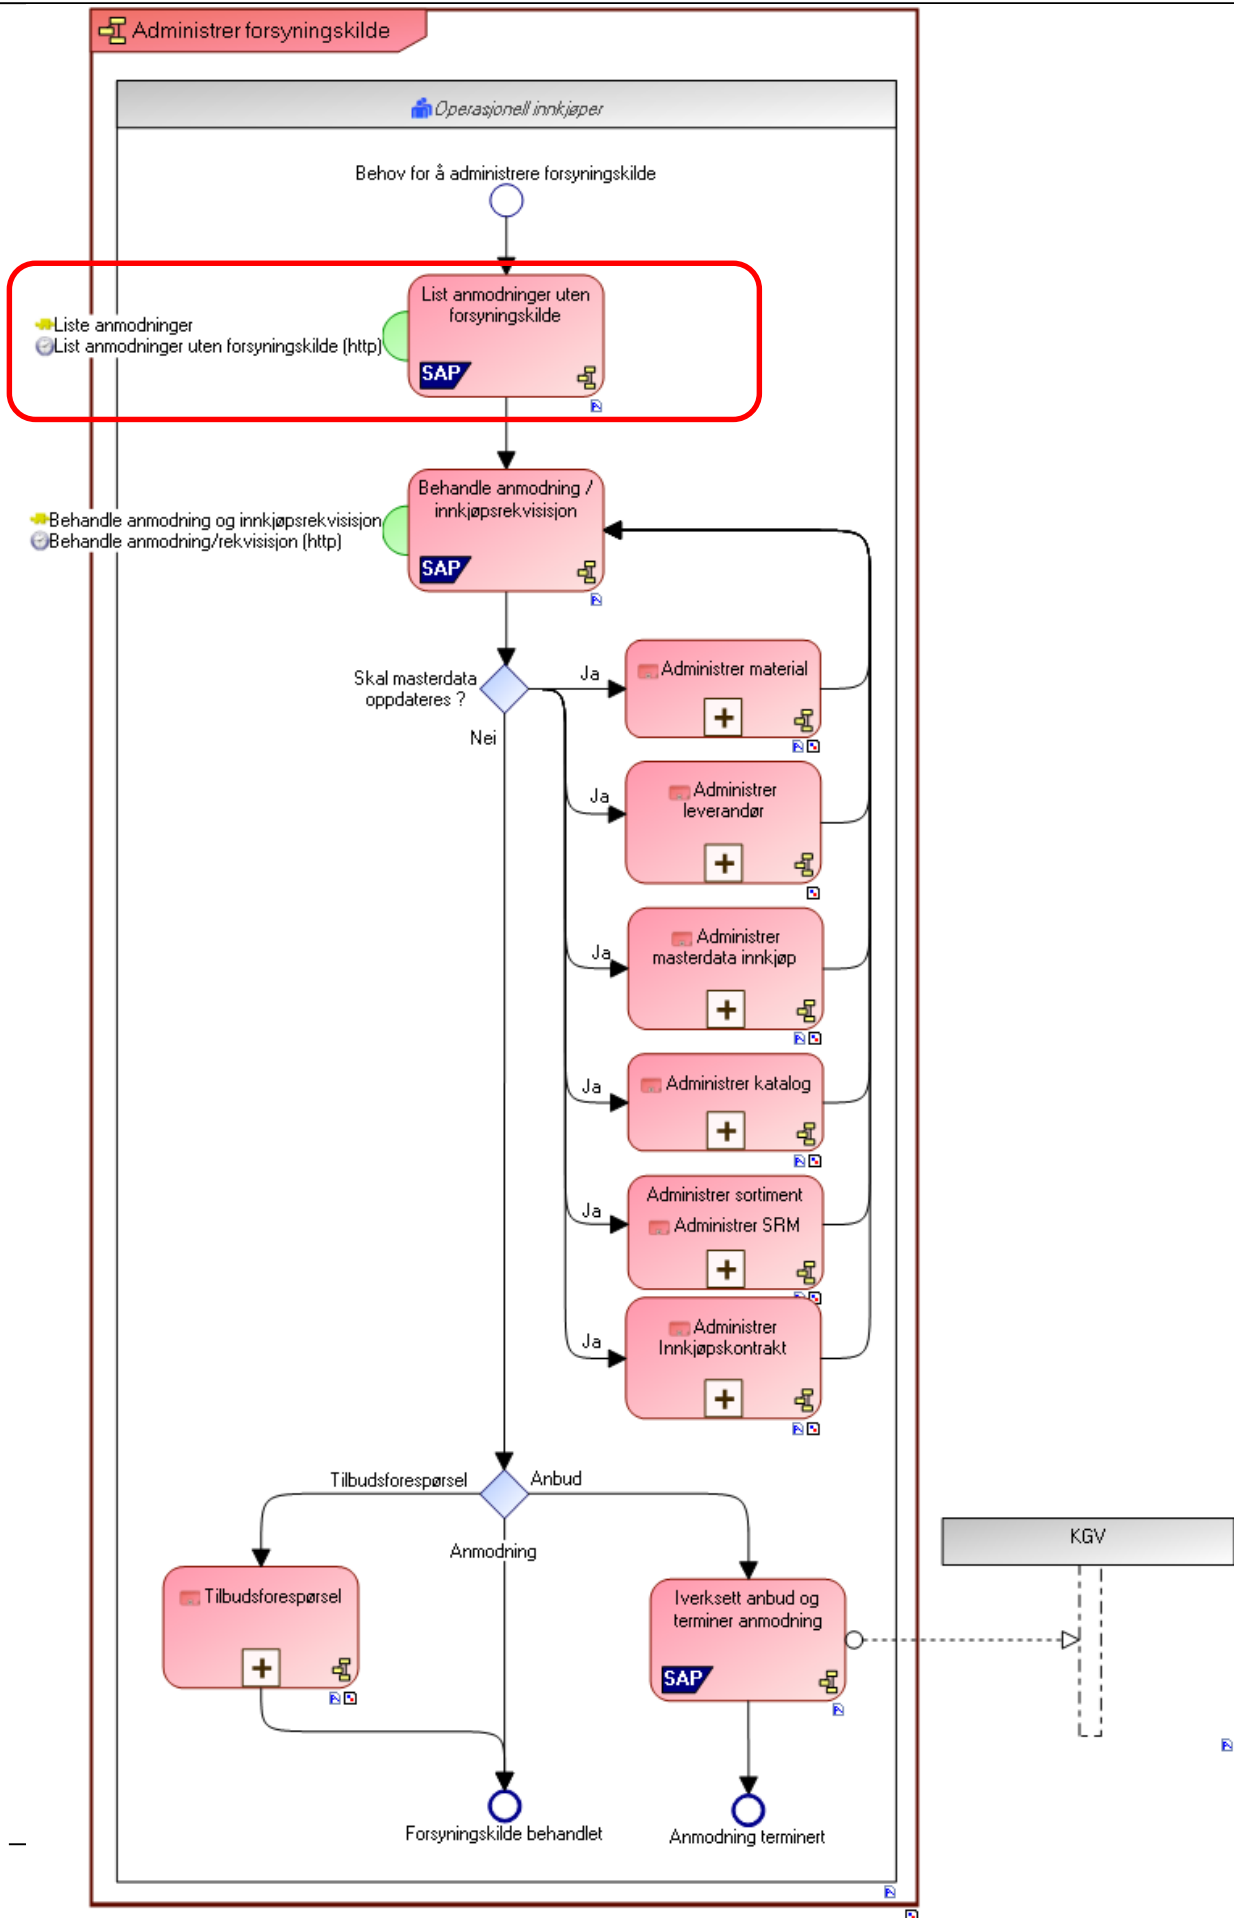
Administrer forsyningskilde

Operasjonell innkjøper

Behov for å administrere forsyningskilde

Liste anmodninger
List anmodninger uten forsyningskilde (http)

List anmodninger uten forsyningskilde
SAP

Behandle anmodning og innkjøpsrekvisisjon
Behandle anmodning/rekvisisjon (http)

Behandle anmodning / innkjøpsrekvisisjon
SAP

Skal masterdata oppdateres ?

Ja
Administrer material

Ja
Administrer leverandør

Ja
Administrer masterdata innkjøp

Ja
Administrer katalog

Ja
Administrer sortiment
Administrer SRM

Ja
Administrer Innkjøpskontrakt

Nei

Tilbudsforespørsel
Anbud
Anmodning

Tilbudsforespørsel

Iverksett anbud og terminer anmodning
SAP

KGV

Forsyningskilde behandlet
Anmodning terminert